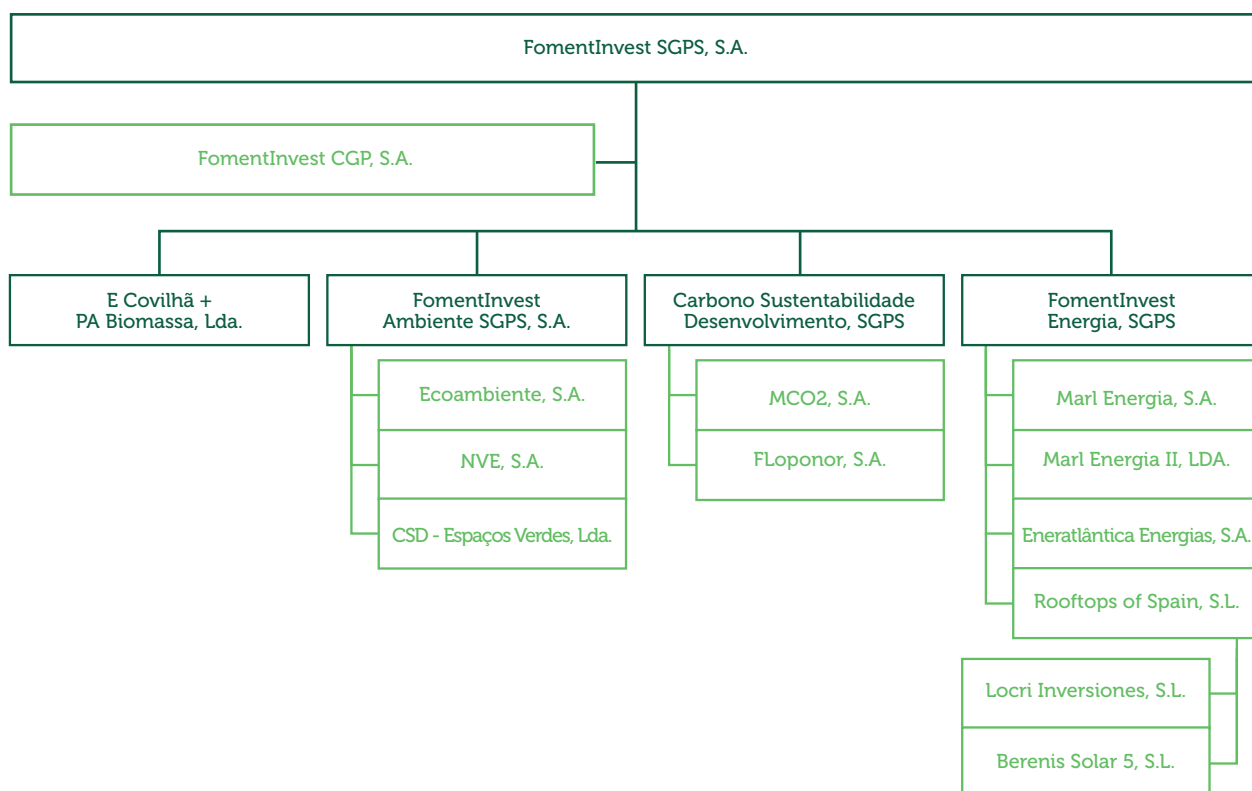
FomentInvest SGPS, S.A.

FomentInvest CGP, S.A.

E Covilhã + PA Biomassa, Lda.

FomentInvest Ambiente SGPS, S.A.

Ecoambiente, S.A.

NVE, S.A.

CSD - Espaços Verdes, Lda.

Carbono Sustentabilidade Desenvolvimento, SGPS

MCO2, S.A.

FLoponor, S.A.

FomentInvest Energia, SGPS

Marl Energia, S.A.

Marl Energia II, LDA.

Eneratlântica Energias, S.A.

Rooftops of Spain, S.L.

Locri Inversiones, S.L.

Berenis Solar 5, S.L.